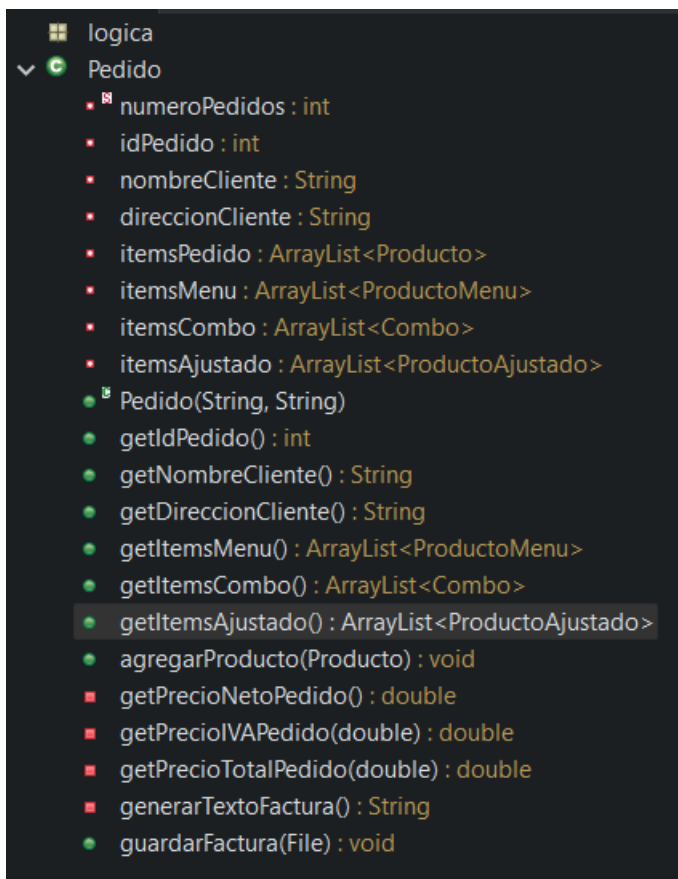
logica
Pedido
numeroPedidos : int
idPedido : int
nombreCliente : String
direccionCliente : String
itemsPedido : ArrayList<Producto>
itemsMenu : ArrayList<ProductoMenu>
itemsCombo : ArrayList<Combo>
itemsAjustado : ArrayList<ProductoAjustado>
Pedido(String, String)
getIdPedido() : int
getNombreCliente() : String
getDireccionCliente() : String
getItemsMenu() : ArrayList<ProductoMenu>
getItemsCombo() : ArrayList<Combo>
getItemsAjustado() : ArrayList<ProductoAjustado>
agregarProducto(Producto) : void
getPrecioNetoPedido() : double
getPrecioIVAPedido(double) : double
getPrecioTotalPedido(double) : double
generarTextoFactura() : String
guardarFactura(File) : void